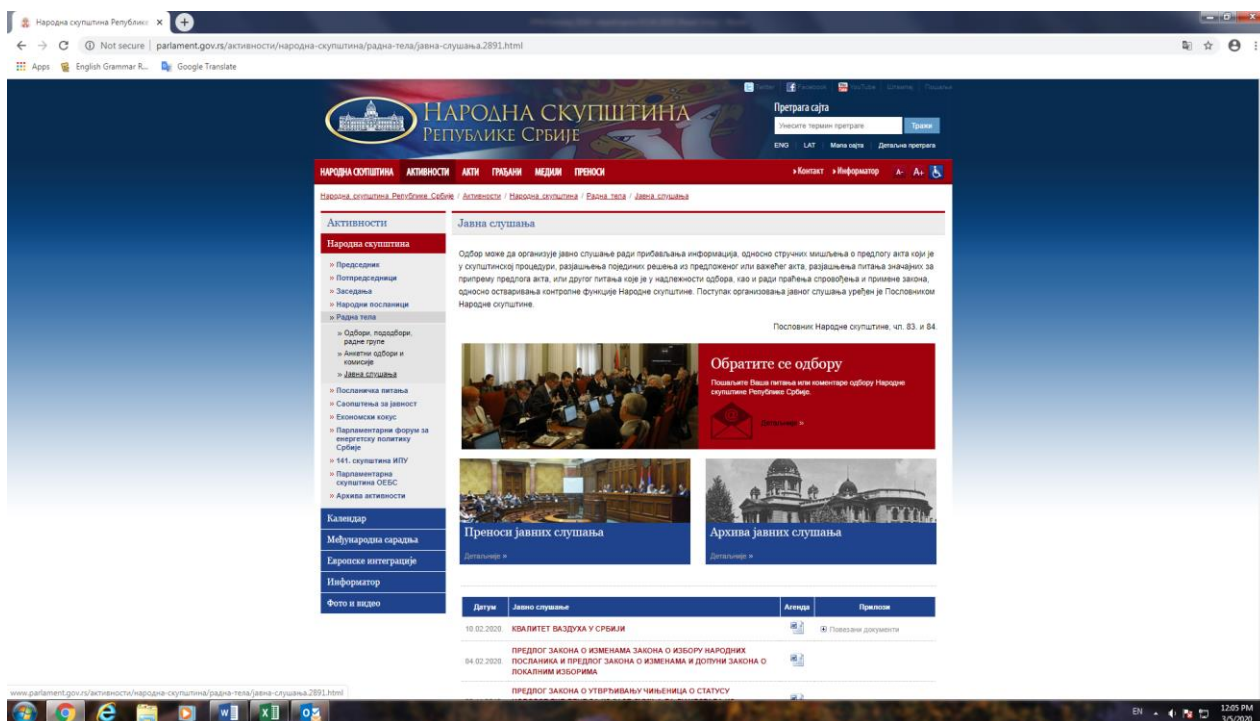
Народна скупштина Републике ×

Not secure | parlament.gov.rs/активности/народна-скупштина/радна-тела/јавна-слушања.2891.html

Apps English Grammar R... Google Translate

Twitter Facebook YouTube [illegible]

НАРОДНА СКУПШТИНА РЕПУБЛИКЕ СРБИЈЕ

Претрага сајта

Унесите термин претраге

Тражи

ENG LAT Мапа сајта Детаљна претрага

НАРОДНА СКУПШТИНА АКТИВНОСТИ АКТИ ГРАЂАНИ МЕДИЈИ ПРЕНОСИ

› Контакт › Информатор A- A+

Народна скупштина Републике Србије / Активности / Народна скупштина / Радна тела / Јавна слушања

Активности

Народна скупштина

» Председник
» Потпредседници
» Заседања
» Народни посланици
» Радна тела
» Одбори, пододбори, радне групе
» Анкетни одбори и комисије
» Јавна слушања
» Посланичка питања
» Саопштења за јавност
» Економски кокус
» Парламентарни форум за енергетску политику Србије
» 141. скупштина ИПУ
» Парламентарна скупштина ОЕБС
» Архива активности

Календар

Међународна сарадња

Европске интеграције

Информатор

Фото и видео

Јавна слушања

Одбор може да организује јавно слушање ради прибављања информација, односно стручних мишљења о предлогу акта који је у скупштинској процедури, разјашњења појединих решења из предложеног или важећег акта, разјашњења питања значајних за припрему предлога акта, или другог питања које је у надлежности одбора, као и ради праћења спровођења и примене закона, односно остваривања контролне функције Народне скупштине. Поступак организовања јавног слушања уређен је Пословником Народне скупштине.

Пословник Народне скупштине, чл. 83. и 84.

Обратите се одбору

Пошаљите Ваша питања или коментаре одбору Народне скупштине Републике Србије.

Детаљније »

Преноси јавних слушања

Детаљније »

Архива јавних слушања

Детаљније »

| Датум | Јавно слушање | Агенда | Прилози |
|---|---|---|---|
| 10.02.2020. | КВАЛИТЕТ ВАЗДУХА У СРБИЈИ | | Повезани документи |
| 04.02.2020. | ПРЕДЛОГ ЗАКОНА О ИЗМЕНАМА ЗАКОНА О ИЗБОРУ НАРОДНИХ ПОСЛАНИКА И ПРЕДЛОГ ЗАКОНА О ИЗМЕНАМА И ДОПУНИ ЗАКОНА О ЛОКАЛНИМ ИЗБОРИМА | | |
| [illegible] | ПРЕДЛОГ ЗАКОНА О УТВРЂИВАЊУ ЧИЊЕНИЦА О СТАТУСУ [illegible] | | |

www.parlament.gov.rs/активности/народна-скупштина/радна-тела/јавна-слушања.2891.html

EN 12:05 PM 3/5/2020